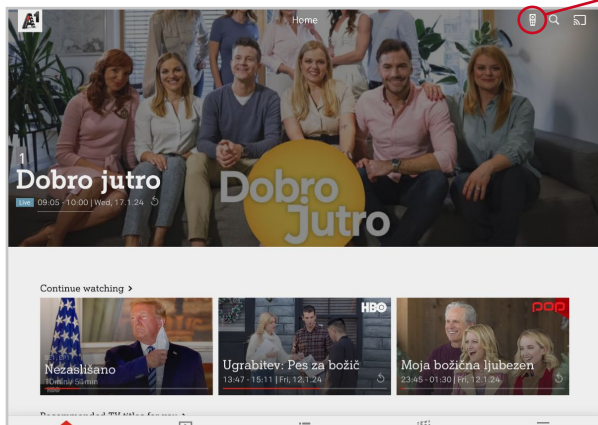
A1

Home

1
Dobro jutro
Live 09:05 - 10:00 | Wed, 17.1.24

Dobro Jutro

Continue watching >

Nezaslišano
10min / 54min

HBO
Ugrabitev: Pes za božič
13:47 - 15:11 | Fri, 12.1.24

pop
Moja božična ljubezen
23:45 - 01:30 | Fri, 12.1.24

Recommended TV titles for you >